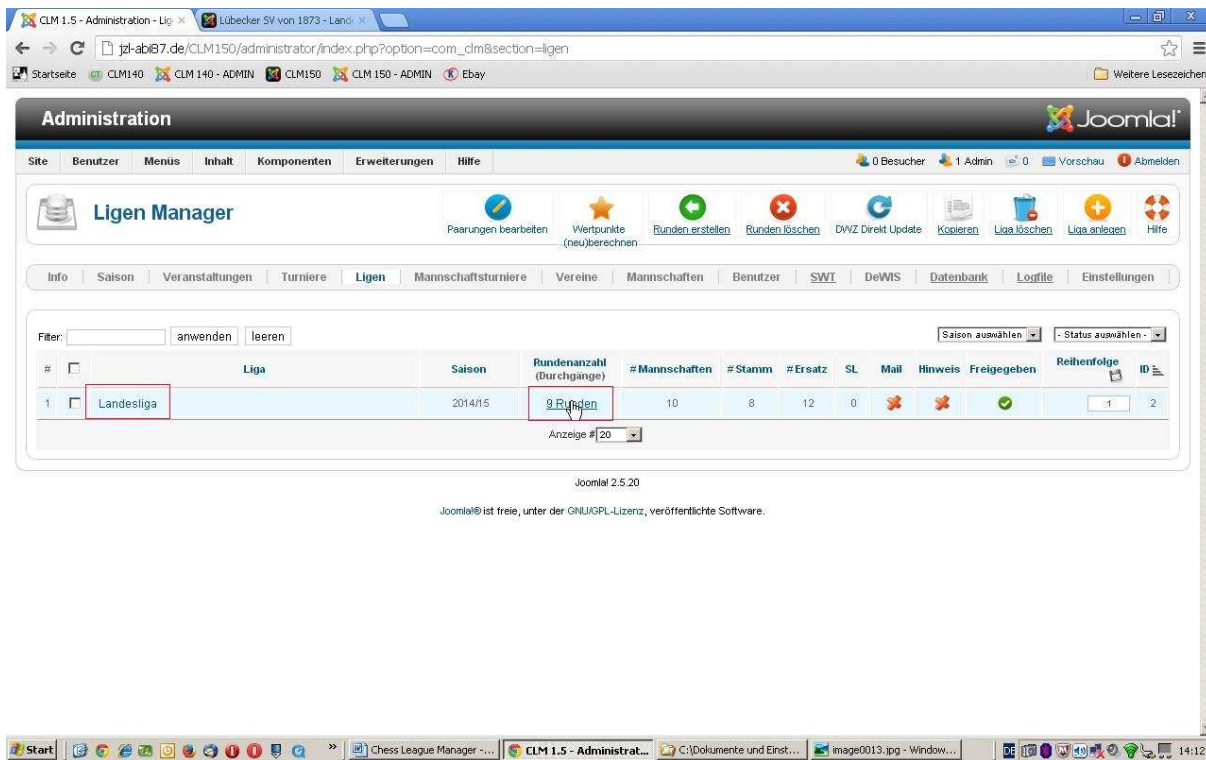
CLM 1.5 - Administration - Lig ×
Lübecker SV von 1873 - Land ×

jzl-abi87.de/CLM150/administrator/index.php?option=com_clm&section=ligen

Startseite CLM140 CLM 140 - ADMIN CLM150 CLM 150 - ADMIN Ebay
Weitere Lesezeichen

Administration
Joomla!

Site Benutzer Menüs Inhalt Komponenten Erweiterungen Hilfe
0 Besucher 1 Admin 0 Vorschau Abmelden

Ligen Manager
Paarungen bearbeiten
Wertpunkte (neu)berechnen
Runden erstellen
Runden löschen
DWZ Direkt Update
Kopieren
Liga löschen
Liga anlegen
Hilfe

Info | Saison | Veranstaltungen | Turniere | Ligen | Mannschaftsturniere | Vereine | Mannschaften | Benutzer | SWT | DeWIS | Datenbank | Logfile | Einstellungen

Filter: anwenden leeren
Saison auswählen
- Status auswählen -

| # | | Liga | Saison | Rundenanzahl (Durchgänge) | #Mannschaften | #Stamm | #Ersatz | SL | Mail | Hinweis | Freigegeben | Reihenfolge | ID |
|---|---|---|---|---|---|---|---|---|---|---|---|---|---|
| 1 | | Landesliga | 2014/15 | 9 Runden | 10 | 8 | 12 | 0 | | | | 1 | 2 |

Anzeige # 20

Joomla! 2.5.20

Joomla!® ist freie, unter der GNU/GPL-Lizenz, veröffentlichte Software.

Start
Chess League Manager -...
CLM 1.5 - Administrat...
C:\Dokumente und Einst...
image0013.jpg - Window...
DE
14:12